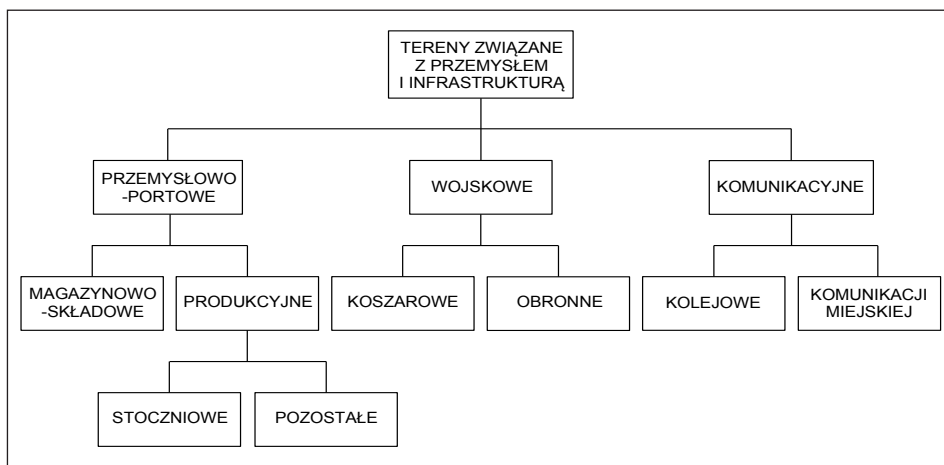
TERENY ZWIĄZANE Z PRZEMYSŁEM I INFRASTRUKTURĄ

PRZEMYSŁOWO -PORTOWE

WOJSKOWE

KOMUNIKACYJNE

MAGAZYNOWO -SKŁADOWE

PRODUKCYJNE

KOSZAROWE

OBRONNE

KOLEJOWE

KOMUNIKACJI MIEJSKIEJ

STOCZNIOWE

POZOSTAŁE